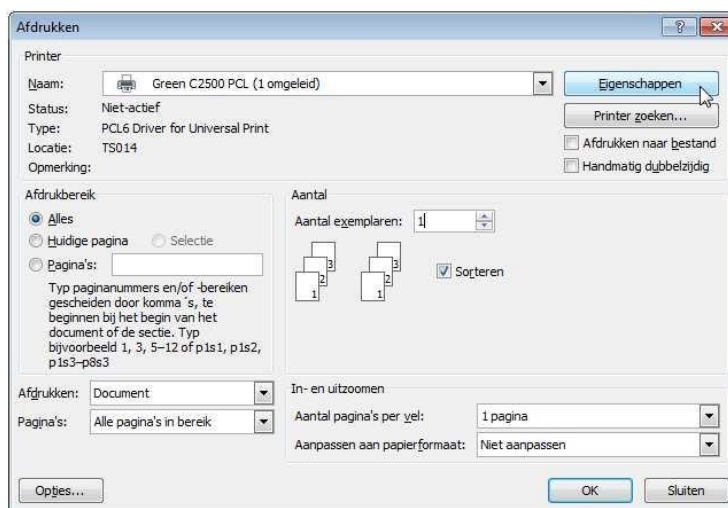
Afdrukken

?

Printer

Naam: Green C2500 PCL (1 omgeleid)

Eigenschappen

Status: Niet-actief

Printer zoeken...

Type: PCL6 Driver for Universal Print

Afdrukken naar bestand

Locatie: TS014

Handmatig dubbelzijdig

Opmerking:

Afdrukbereik

Alles

Huidige pagina

Selectie

Pagina's:

Typ paginanummers en/of -bereiken gescheiden door komma´s, te beginnen bij het begin van het document of de sectie. Typ bijvoorbeeld 1, 3, 5–12 of p1s1, p1s2, p1s3–p8s3

Aantal

Aantal exemplaren: 1

3 2 1 3 2 1

Sorteren

Afdrukken: Document

Pagina's: Alle pagina's in bereik

In- en uitzoomen

Aantal pagina's per vel: 1 pagina

Aanpassen aan papierformaat: Niet aanpassen

Opties...

OK

Sluiten